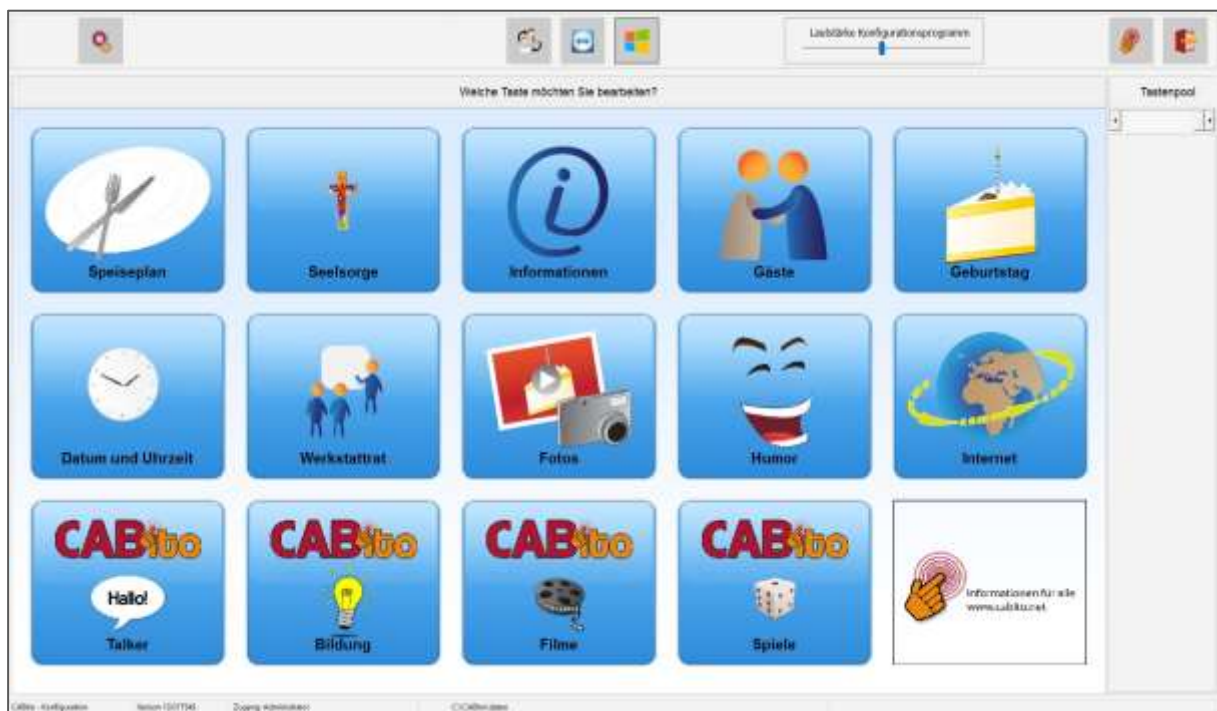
Lautstärke Konfigurationsprogramm

Welche Taste möchten Sie bearbeiten?

Tastenpool

Speiseplan

Seelsorge

Informationen

Gäste

Geburtstag

Datum und Uhrzeit

Werkstattrat

Fotos

Humor

Internet

CABito

Hallo!

Talker

CABito

Bildung

CABito

Filme

CABito

Spiele

Informationen für alle www.cabito.net

CABito - Konfiguration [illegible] Zugang: Administrator C:\CABito\data